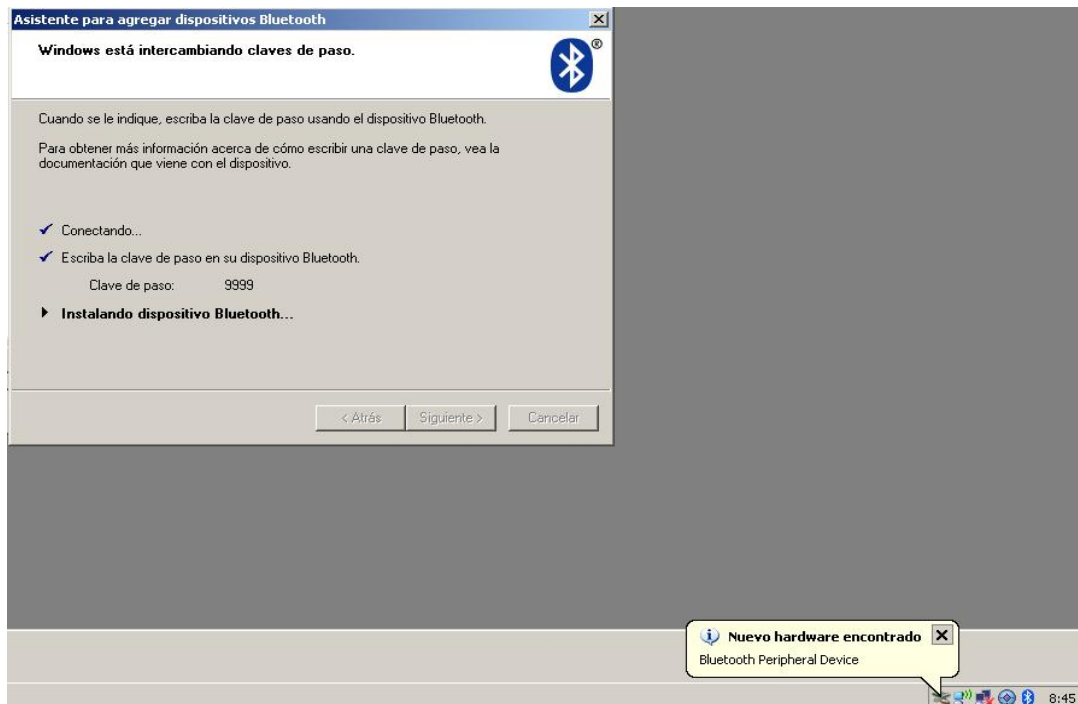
Asistente para agregar dispositivos Bluetooth

Windows está intercambiando claves de paso.

Cuando se le indique, escriba la clave de paso usando el dispositivo Bluetooth.

Para obtener más información acerca de cómo escribir una clave de paso, vea la documentación que viene con el dispositivo.

✓ Conectando...

✓ Escriba la clave de paso en su dispositivo Bluetooth.

Clave de paso: 9999

▶ Instalando dispositivo Bluetooth...

< Atrás | Siguiente > | Cancelar

Nuevo hardware encontrado

Bluetooth Peripheral Device

8:45